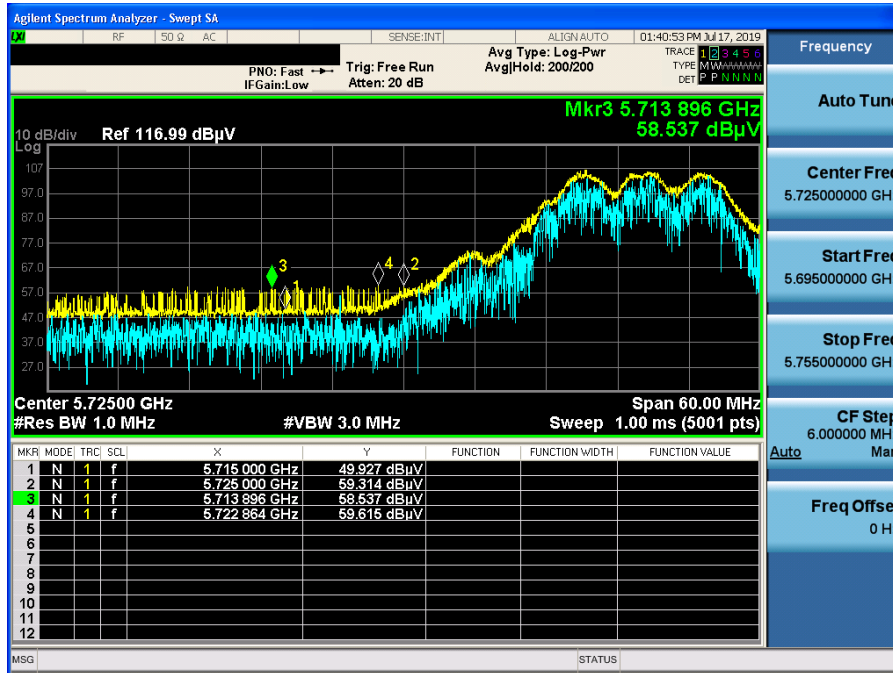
Agilent Spectrum Analyzer - Swept SA

LXI RF 50 Ω AC SENSE:INT ALIGN AUTO 01:40:53 PM Jul 17, 2019

PNO: Fast IFGain:Low Trig: Free Run Atten: 20 dB Avg Type: Log-Pwr Avg|Hold: 200/200

TRACE 1 2 3 4 5 6
TYPE M W
DET P P N N N N

Frequency

Mkr3 5.713 896 GHz
58.537 dBµV

10 dB/div Ref 116.99 dBµV
Log

107
97.0
87.0
77.0
67.0
57.0
47.0
37.0
27.0

3 1 4 2

Center 5.72500 GHz Span 60.00 MHz
#Res BW 1.0 MHz #VBW 3.0 MHz Sweep 1.00 ms (5001 pts)

| MKR | MODE | TRC | SCL | X | Y | FUNCTION | FUNCTION WIDTH | FUNCTION VALUE |
|---|---|---|---|---|---|---|---|---|
| 1 | N | 1 | f | 5.715 000 GHz | 49.927 dBµV | | | |
| 2 | N | 1 | f | 5.725 000 GHz | 59.314 dBµV | | | |
| 3 | N | 1 | f | 5.713 896 GHz | 58.537 dBµV | | | |
| 4 | N | 1 | f | 5.722 864 GHz | 59.615 dBµV | | | |
| 5 | | | | | | | | |
| 6 | | | | | | | | |
| 7 | | | | | | | | |
| 8 | | | | | | | | |
| 9 | | | | | | | | |
| 10 | | | | | | | | |
| 11 | | | | | | | | |
| 12 | | | | | | | | |

Auto Tun

Center Fre
5.725000000 GH

Start Fre
5.695000000 GH

Stop Fre
5.755000000 GH

CF Ste
6.000000 MH
Auto Ma

Freq Offse
0 H

MSG STATUS